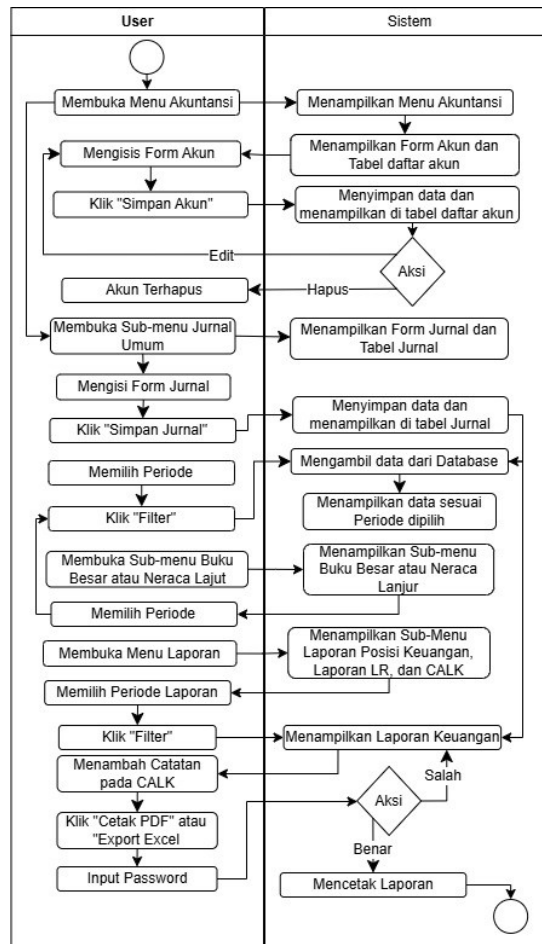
| User | Sistem |
|---|---|

Membuka Menu Akuntansi

Menampilkan Menu Akuntansi

Menampilkan Form Akun dan Tabel daftar akun

Mengisis Form Akun

Klik "Simpan Akun"

Menyimpan data dan menampilkan di tabel daftar akun

Edit

Aksi

Akun Terhapus

Hapus

Membuka Sub-menu Jurnal Umum

Menampilkan Form Jurnal dan Tabel Jurnal

Mengisi Form Jurnal

Klik "Simpan Jurnal"

Menyimpan data dan menampilkan di tabel Jurnal

Memilih Periode

Mengambil data dari Database

Klik "Filter"

Menampilkan data sesuai Periode dipilih

Membuka Sub-menu Buku Besar atau Neraca Lajut

Menampilkan Sub-menu Buku Besar atau Neraca Lanjur

Memilih Periode

Membuka Menu Laporan

Menampilkan Sub-Menu Laporan Posisi Keuangan, Laporan LR, dan CALK

Memilih Periode Laporan

Klik "Filter"

Menampilkan Laporan Keuangan

Menambah Catatan pada CALK

Salah

Aksi

Klik "Cetak PDF" atau "Export Excel

Benar

Input Password

Mencetak Laporan